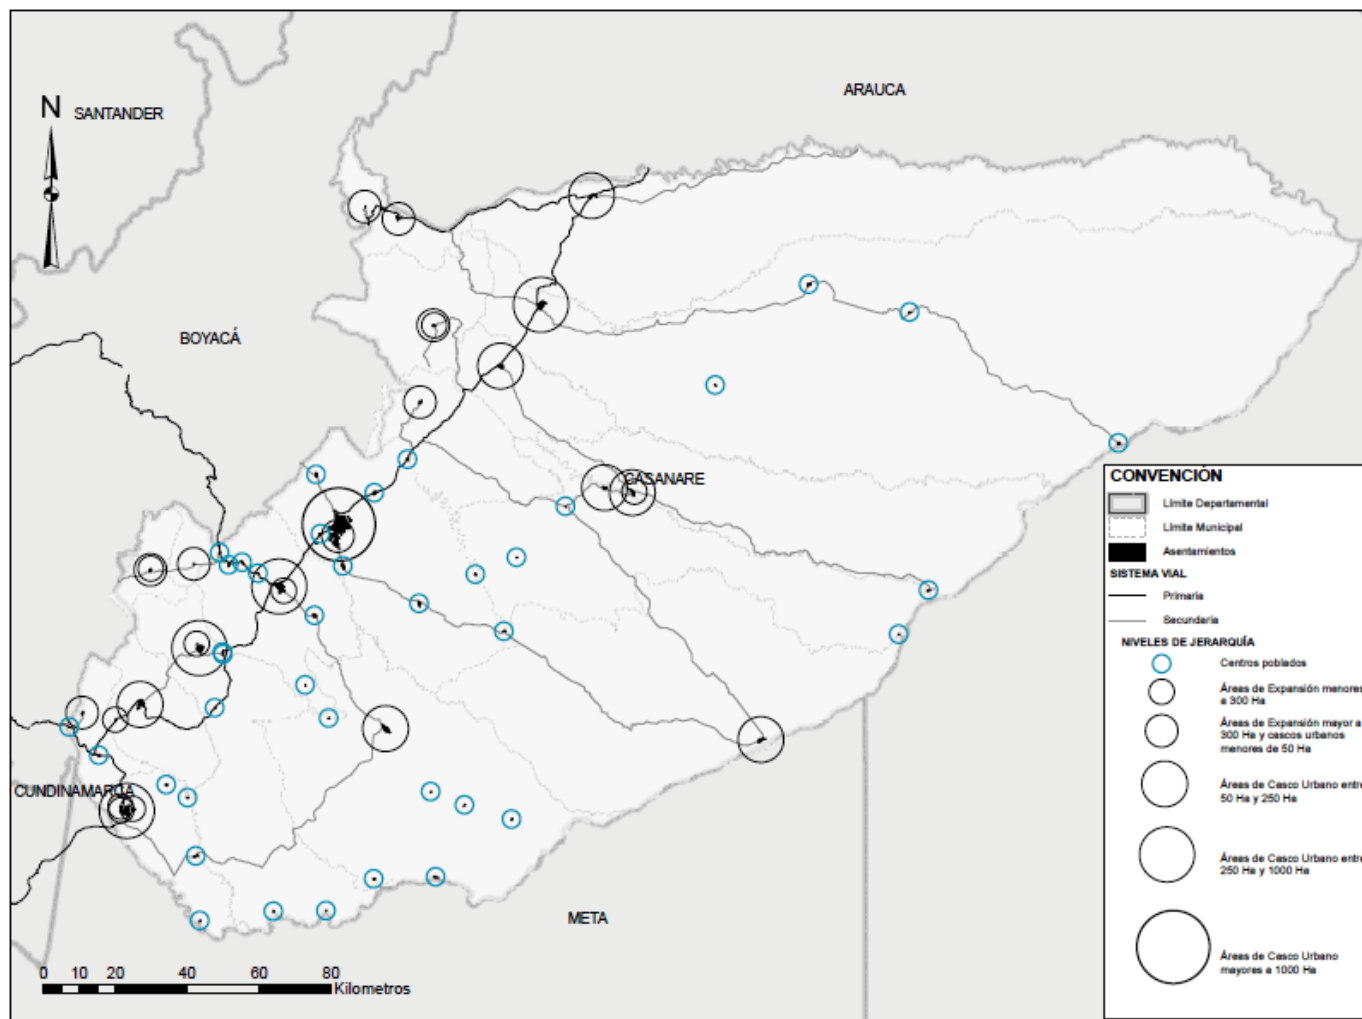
N

SANTANDER

ARAUCA

BOYACÁ

CASANARE

CUNDINAMARCA

META

CONVENCIÓN
Limite Departamental
Limite Municipal
Asentamientos
SISTEMA VIAL
Primaria
Secundaria
NIVELES DE JERARQUÍA
Centros poblados
Áreas de Expansión menores a 300 Ha
Áreas de Expansión mayor a 300 Ha y cascos urbanos menores de 50 Ha
Áreas de Casco Urbano entre 50 Ha y 250 Ha
Áreas de Casco Urbano entre 250 Ha y 1000 Ha
Áreas de Casco Urbano mayores a 1000 Ha

0 10 20 40 60 80 Kilometros